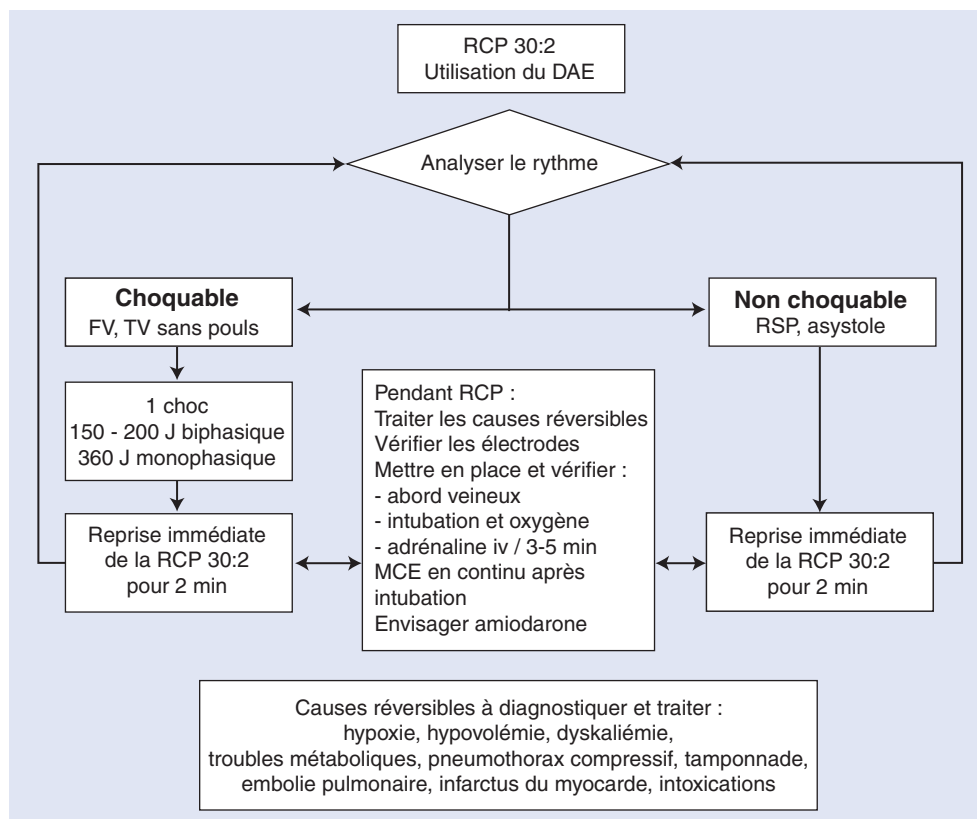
RCP 30:2
Utilisation du DAE

Analyser le rythme

**Choquable**
FV, TV sans pouls

**Non choquable**
RSP, asystole

1 choc
150 - 200 J biphasique
360 J monophasique

Reprise immédiate de la RCP 30:2 pour 2 min

Pendant RCP :
Traiter les causes réversibles
Vérifier les électrodes
Mettre en place et vérifier :
- abord veineux
- intubation et oxygène
- adrénaline iv / 3-5 min
MCE en continu après intubation
Envisager amiodarone

Reprise immédiate de la RCP 30:2 pour 2 min

Causes réversibles à diagnostiquer et traiter :
hypoxie, hypovolémie, dyskaliémie,
troubles métaboliques, pneumothorax compressif, tamponnade,
embolie pulmonaire, infarctus du myocarde, intoxications